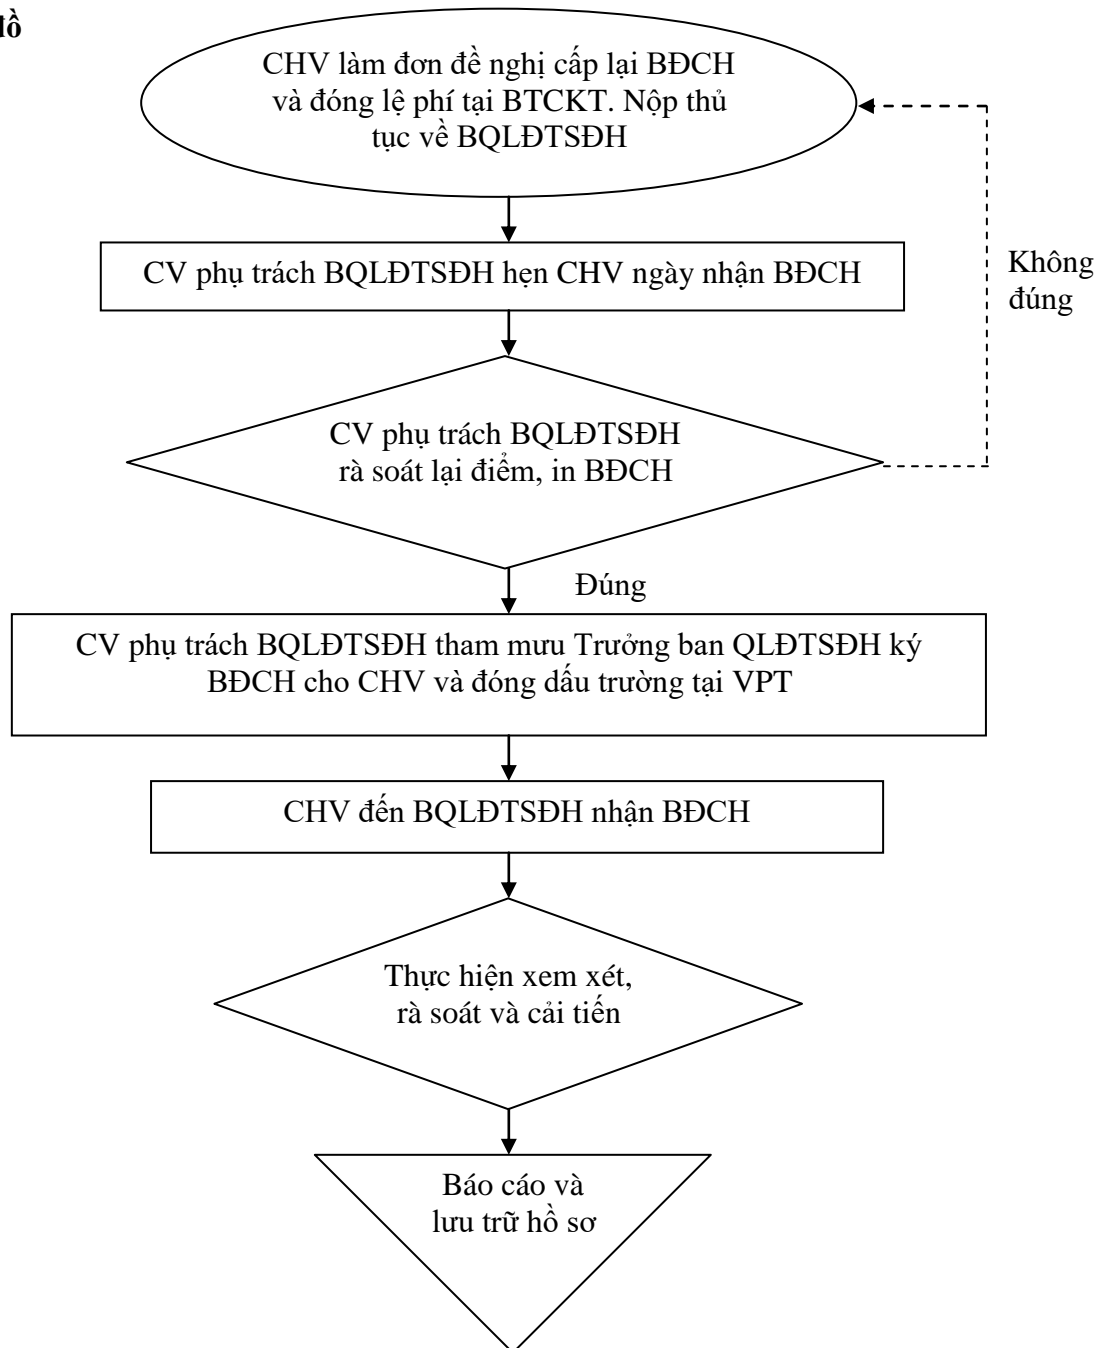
đồ

CHV làm đơn đề nghị cấp lại BĐCH và đóng lệ phí tại BTCKT. Nộp thủ tục về BQLĐTSĐH

CV phụ trách BQLĐTSĐH hẹn CHV ngày nhận BĐCH

Không đúng

CV phụ trách BQLĐTSĐH rà soát lại điểm, in BĐCH

Đúng

CV phụ trách BQLĐTSĐH tham mưu Trưởng ban QLĐTSĐH ký BĐCH cho CHV và đóng dấu trường tại VPT

CHV đến BQLĐTSĐH nhận BĐCH

Thực hiện xem xét, rà soát và cải tiến

Báo cáo và lưu trữ hồ sơ